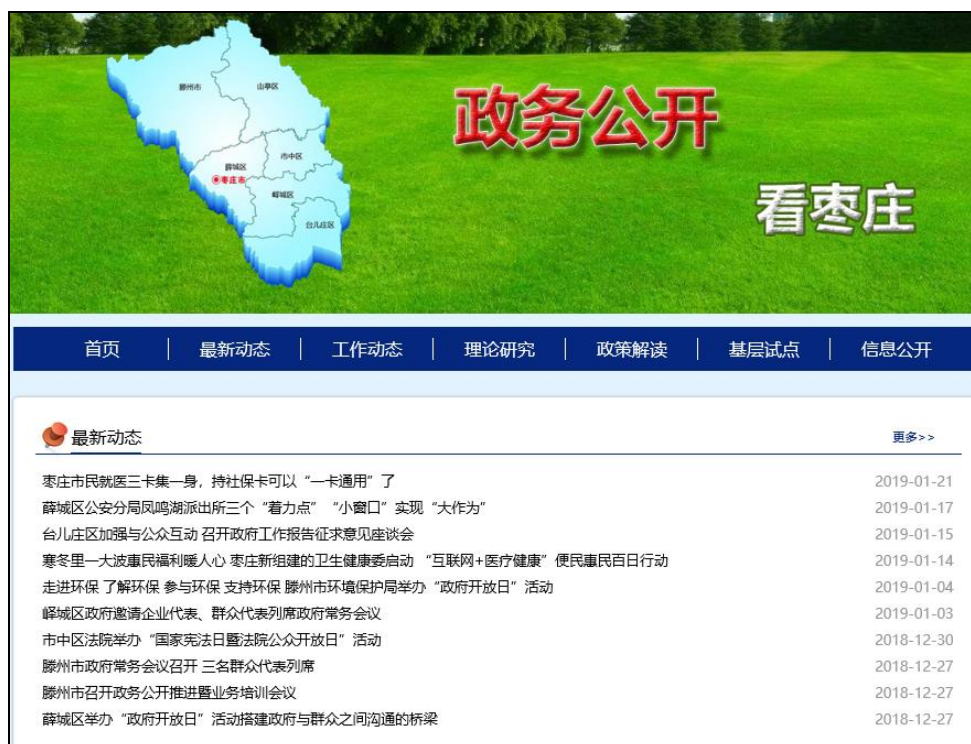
滕州市
山亭区
薛城区
市中区
枣庄市
峄城区
台儿庄区

政务公开

看枣庄

首页 | 最新动态 | 工作动态 | 理论研究 | 政策解读 | 基层试点 | 信息公开

最新动态

更多>>

枣庄市民就医三卡集一身，持社保卡可以“一卡通用”了 2019-01-21
薛城区公安分局凤鸣湖派出所三个“着力点”“小窗口”实现“大作为” 2019-01-17
台儿庄区加强与公众互动 召开政府工作报告征求意见座谈会 2019-01-15
寒冬里一大波惠民福利暖人心 枣庄新组建的卫生健康委启动 “互联网+医疗健康”便民惠民百日行动 2019-01-14
走进环保 了解环保 参与环保 支持环保 滕州市环境保护局举办“政府开放日”活动 2019-01-04
峄城区政府邀请企业代表、群众代表列席政府常务会议 2019-01-03
市中区法院举办“国家宪法日暨法院公众开放日”活动 2018-12-30
滕州市政府常务会议召开 三名群众代表列席 2018-12-27
滕州市召开政务公开推进暨业务培训会议 2018-12-27
薛城区举办“政府开放日”活动搭建政府与群众之间沟通的桥梁 2018-12-27